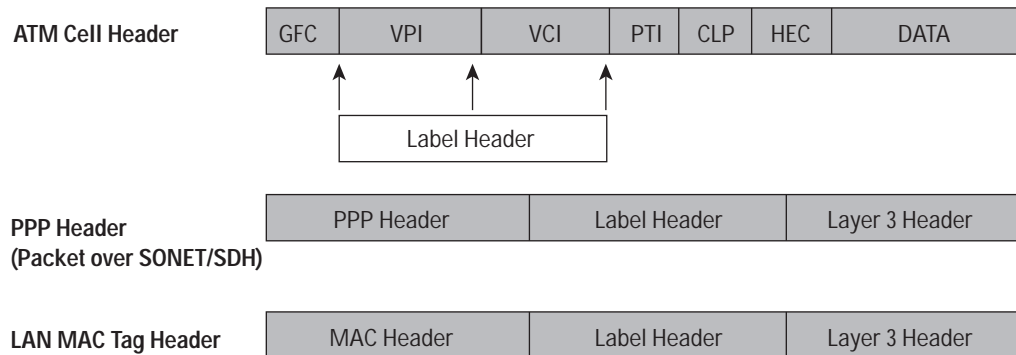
ATM Cell Header

| GFC | VPI | VCI | PTI | CLP | HEC | DATA |
|---|---|---|---|---|---|---|

Label Header

PPP Header (Packet over SONET/SDH)

| PPP Header | Label Header | Layer 3 Header |
|---|---|---|

LAN MAC Tag Header

| MAC Header | Label Header | Layer 3 Header |
|---|---|---|